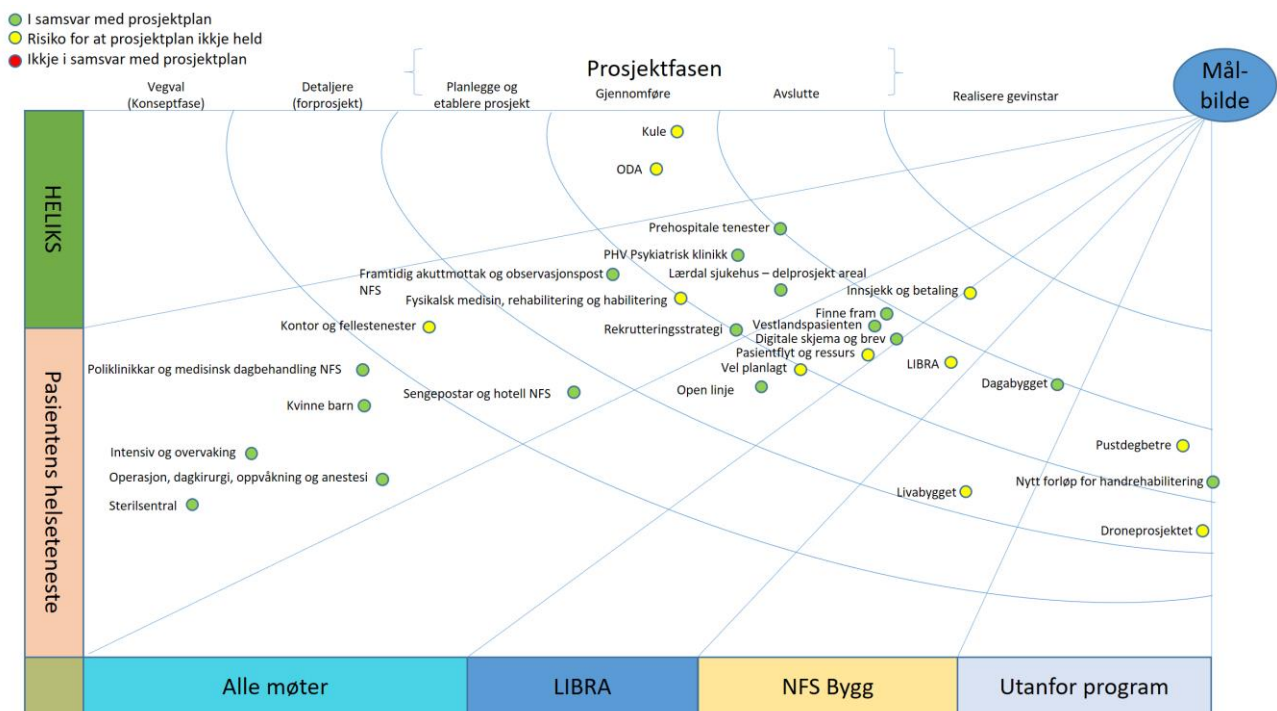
I samsvar med prosjektplan
Risiko for at prosjektplan ikkje held
Ikkje i samsvar med prosjektplan

Prosjektfasen

Mål-bilde

Vegval (Konseptfase)
Detaljere (forprosjekt)
Planlegge og etablere prosjekt
Gjennomføre
Avslutte
Realisere gevinstar

HELIKS

Pasientens helseteneste

Kule
ODA
Prehospitale tenester
PHV Psykiatrisk klinikk
Framtidig akuttmottak og observasjonspost NFS
Lærdal sjukehus – delprosjekt areal
Fysikalsk medisin, rehabilitering og habilitering
Innsjekk og betaling
Kontor og fellestenester
Finne fram
Rekrutteringsstrategi
Vestlandspasienten
Digitale skjema og brev
Pasientflyt og ressurs
LIBRA
Vel planlagt
Poliklinikkar og medisinsk dagbehandling NFS
Open linje
Dagabygget
Sengepostar og hotell NFS
Kvinne barn
Pustdegbetre
Intensiv og overvaking
Operasjon, dagkirurgi, oppvåkning og anestesi
Nytt forløp for handrehabilitering
Livabygget
Sterilsentral
Droneprosjektet

Alle møter
LIBRA
NFS Bygg
Utanfor program